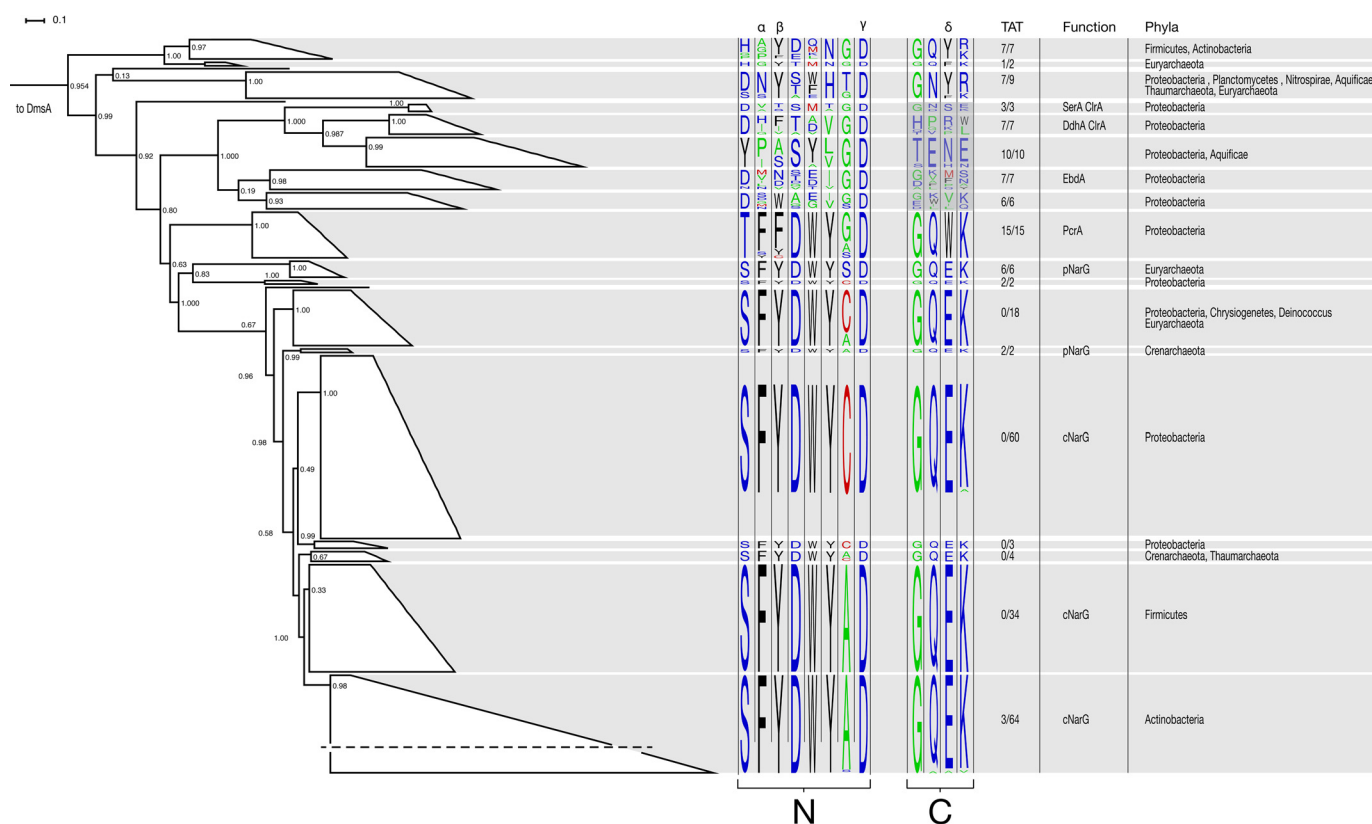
0.1

to DmsA

0.97
1.00
0.954
0.13
1.00
0.99
1.00
1.000
1.00
0.987
0.99
0.92
1.000
0.98
0.19
0.93
0.80
1.00
0.63
0.83
1.00
1.00
1.000
0.67
1.00
0.99
0.96
1.00
0.98
0.49
0.58
0.99
0.67
0.33
1.00
0.98

α β γ δ

| TAT | Function | Phyla |
|---|---|---|
| 7/7 | | Firmicutes, Actinobacteria |
| 1/2 | | Euryarchaeota |
| 7/9 | | Proteobacteria , Planctomycetes , Nitrospirae, Aquificae Thaumarchaeota, Euryarchaeota |
| 3/3 | SerA ClrA | Proteobacteria |
| 7/7 | DdhA ClrA | Proteobacteria |
| 10/10 | | Proteobacteria, Aquificae |
| 7/7 | EbdA | Proteobacteria |
| 6/6 | | Proteobacteria |
| 15/15 | PcrA | Proteobacteria |
| 6/6 | pNarG | Euryarchaeota |
| 2/2 | | Proteobacteria |
| 0/18 | | Proteobacteria, Chrysiogenetes, Deinococcus Euryarchaeota |
| 2/2 | pNarG | Crenarchaeota |
| 0/60 | cNarG | Proteobacteria |
| 0/3 | | Proteobacteria |
| 0/4 | | Crenarchaeota, Thaumarchaeota |
| 0/34 | cNarG | Firmicutes |
| 3/64 | cNarG | Actinobacteria |

N C